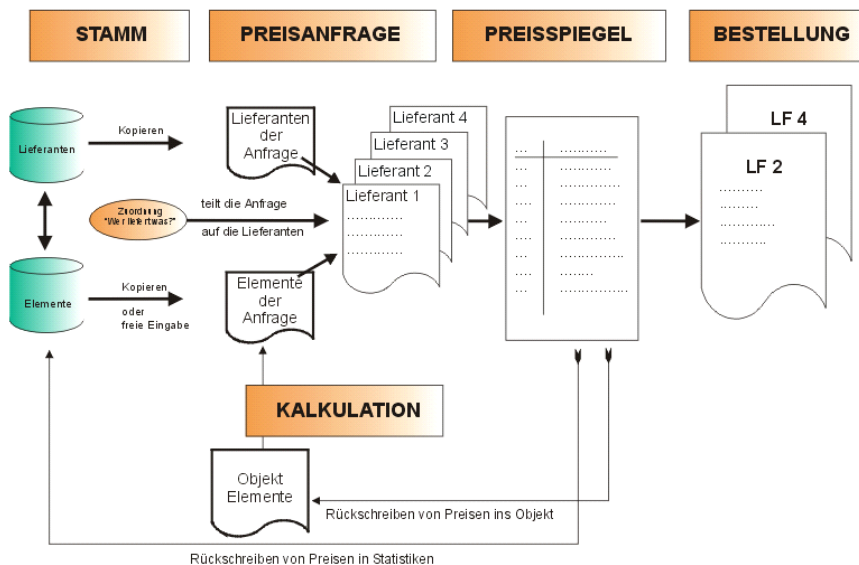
STAMM

PREISANFRAGE

PREISSPIEGEL

BESTELLUNG

Lieferanten

Kopieren

Lieferanten der Anfrage

Lieferant 4

Lieferant 3

Lieferant 2

Lieferant 1

............

............

............

LF 4

LF 2

..........

.........

...........

..........

Zuordnung "Wer liefert was?"

teilt die Anfrage

auf die Lieferanten

Elemente

Kopieren

oder

freie Eingabe

Elemente der Anfrage

KALKULATION

Objekt Elemente

Rückschreiben von Preisen ins Objekt

Rückschreiben von Preisen in Statistiken